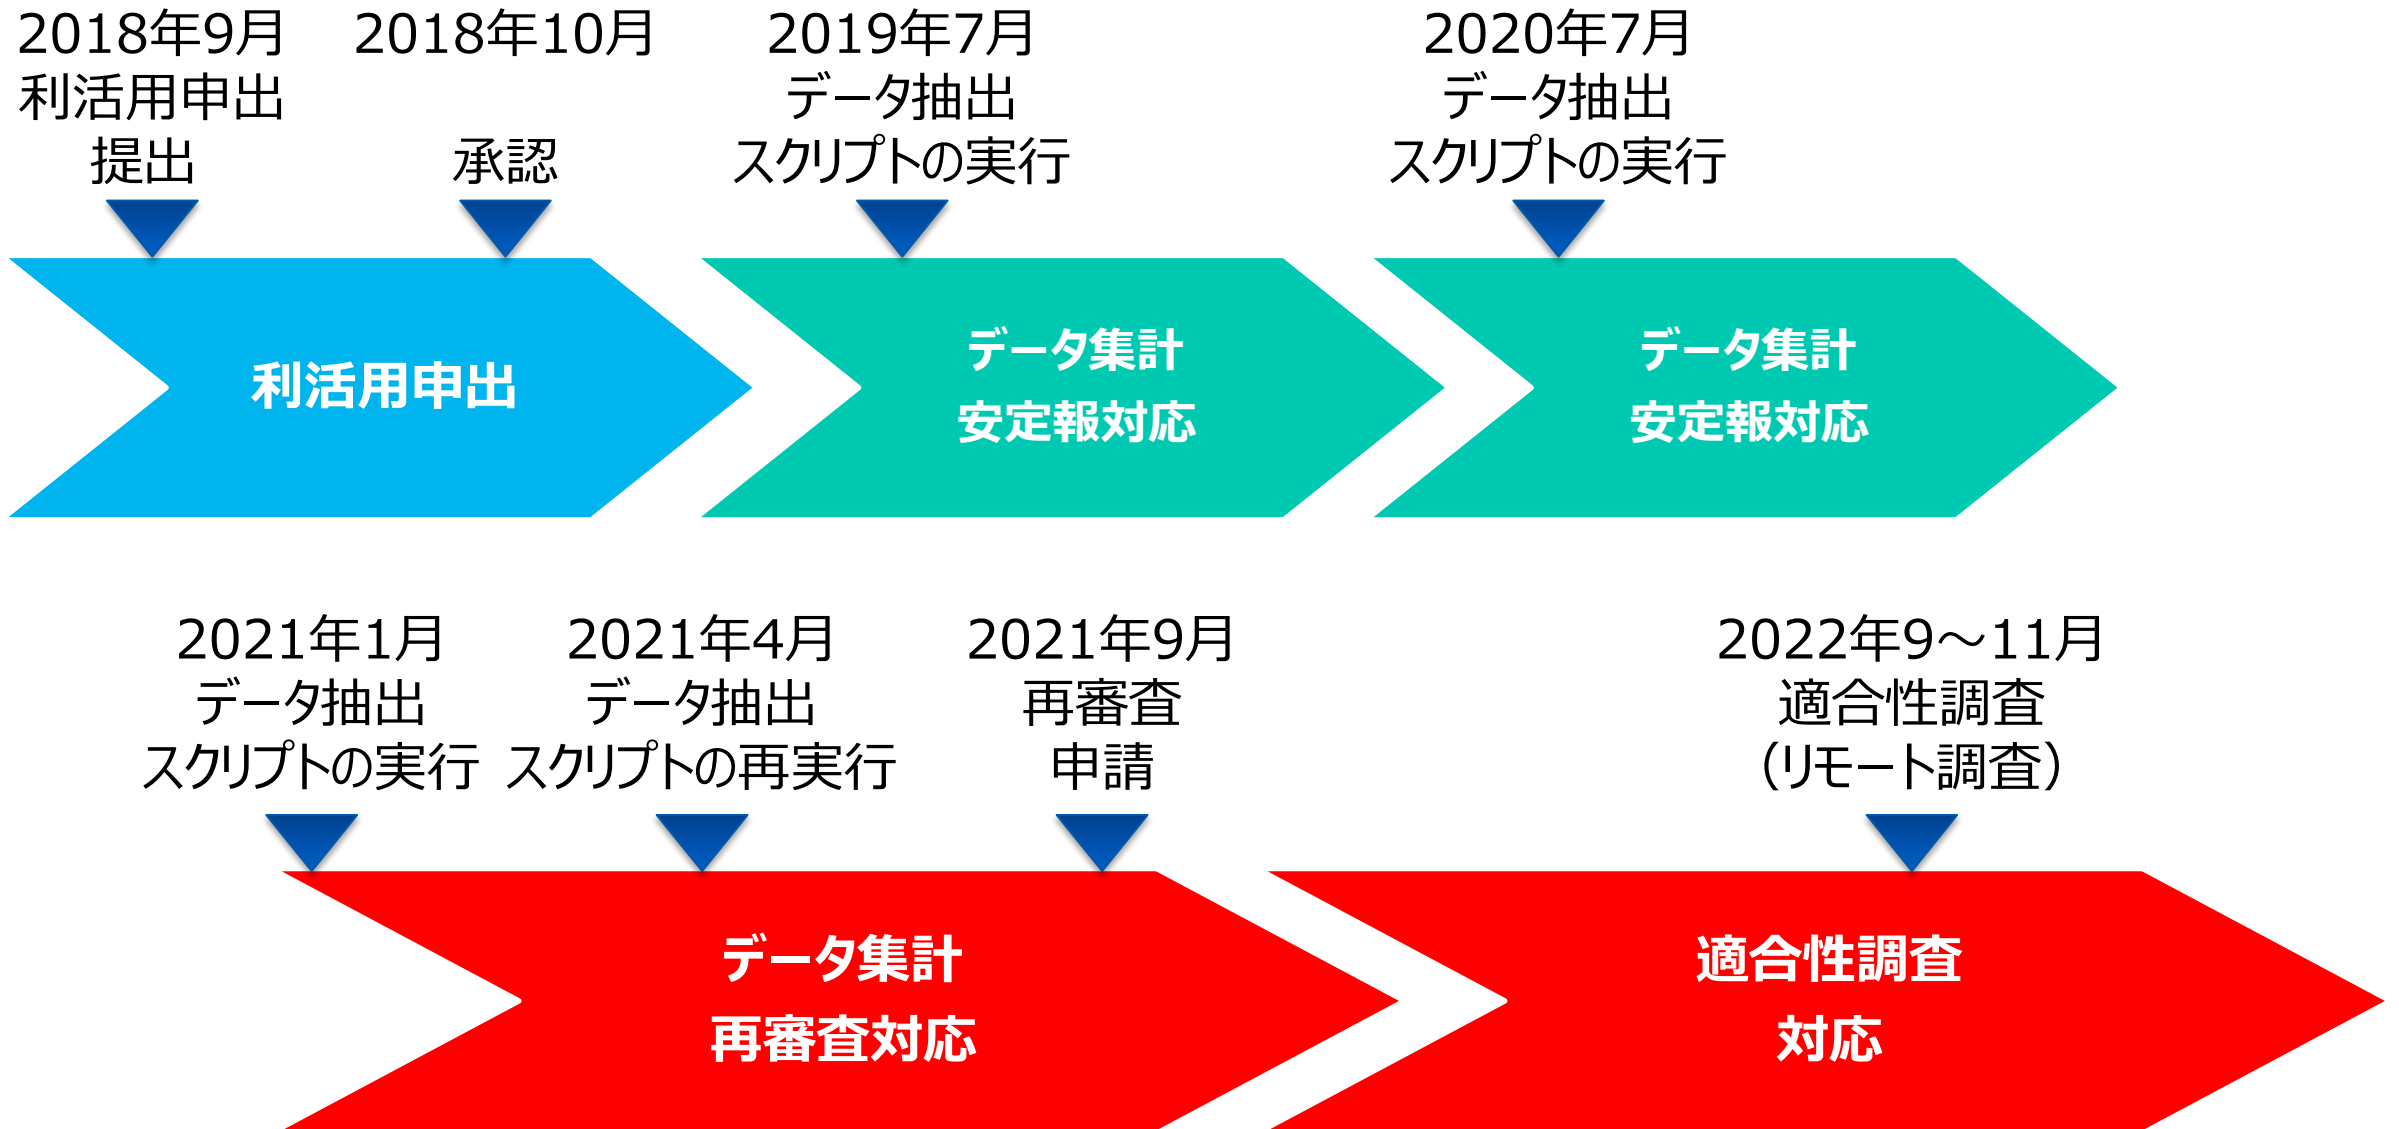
2018年9月
利活用申出
提出

2018年10月
承認

2019年7月
データ抽出
スクリプトの実行

2020年7月
データ抽出
スクリプトの実行

利活用申出

データ集計
安定報対応

データ集計
安定報対応

2021年1月
データ抽出
スクリプトの実行

2021年4月
データ抽出
スクリプトの再実行

2021年9月
再審査
申請

2022年9～11月
適合性調査
（リモート調査）

データ集計
再審査対応

適合性調査
対応